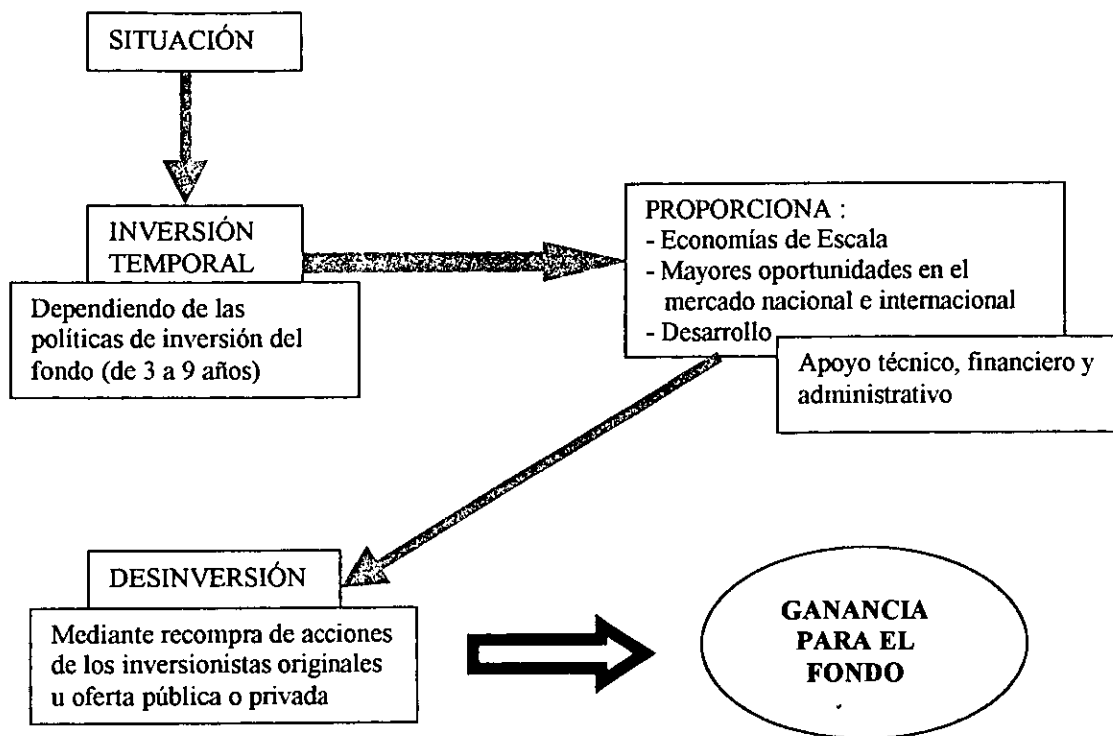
SITUACIÓN

INVERSIÓN TEMPORAL

Dependiendo de las políticas de inversión del fondo (de 3 a 9 años)

PROPORCIONA :
- Economías de Escala
- Mayores oportunidades en el mercado nacional e internacional
- Desarrollo

Apoyo técnico, financiero y administrativo

DESINVERSIÓN

Mediante recompra de acciones de los inversionistas originales u oferta pública o privada

GANANCIA PARA EL FONDO